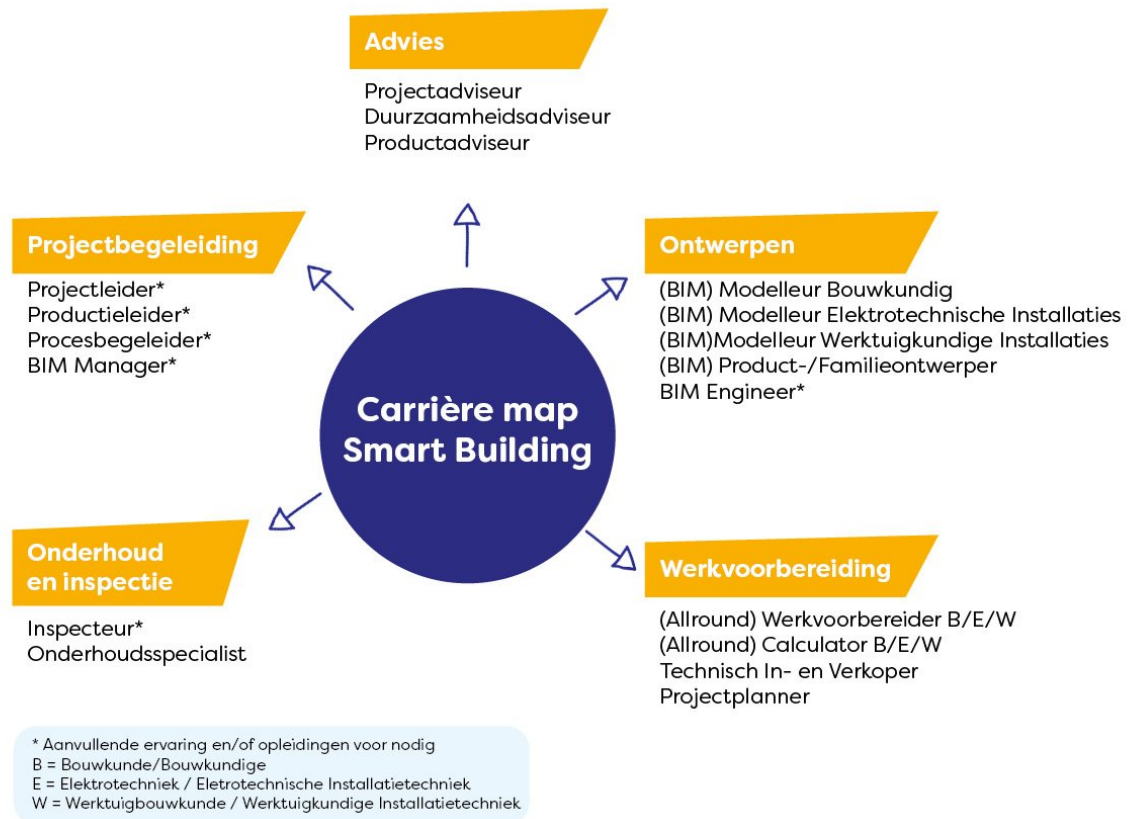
Advies

Projectadviseur
Duurzaamheidsadviseur
Productadviseur

Projectbegeleiding

Projectleider*
Productieleider*
Procesbegeleider*
BIM Manager*

Ontwerpen

(BIM) Modelleur Bouwkundig
(BIM) Modelleur Elektrotechnische Installaties
(BIM)Modelleur Werktuigkundige Installaties
(BIM) Product-/Familieontwerper
BIM Engineer*

Carrière map
Smart Building

Onderhoud en inspectie

Inspecteur*
Onderhoudsspecialist

Werkvoorbereiding

(Allround) Werkvoorbereider B/E/W
(Allround) Calculator B/E/W
Technisch In- en Verkoper
Projectplanner

* Aanvullende ervaring en/of opleidingen voor nodig
B = Bouwkunde/Bouwkundige
E = Elektrotechniek / Eletrotechnische Installatietechniek
W = Werktuigbouwkunde / Werktuigkundige Installatietechniek